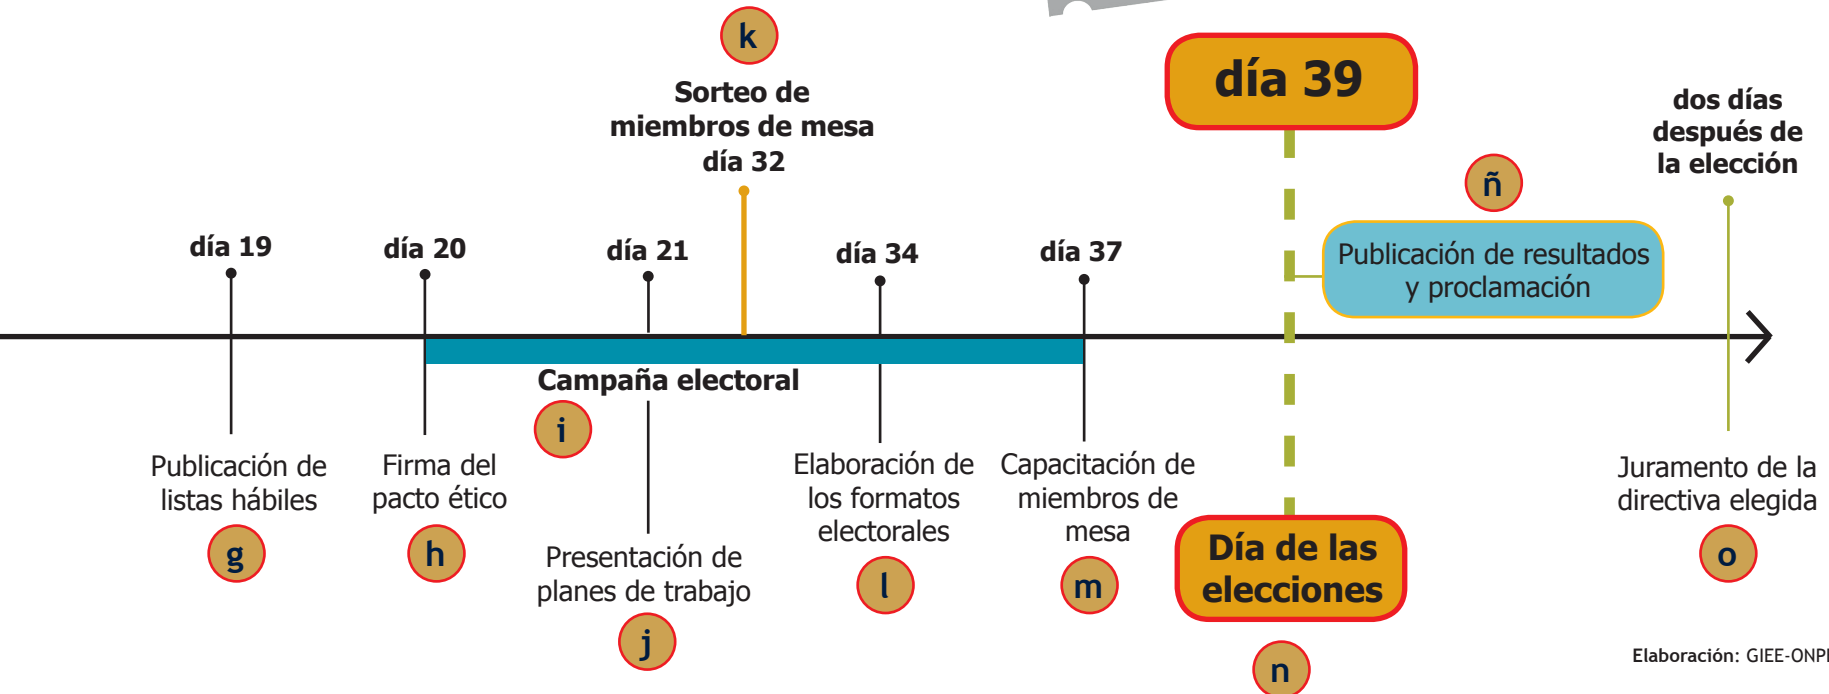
k

Sorteo de miembros de mesa día 32

día 39

dos días después de la elección

ñ

día 19

día 20

día 21

día 34

día 37

Publicación de resultados y proclamación

Campaña electoral

i

Publicación de listas hábiles

g

Firma del pacto ético

h

Presentación de planes de trabajo

j

Elaboración de los formatos electorales

l

Capacitación de miembros de mesa

m

Día de las elecciones

n

Juramento de la directiva elegida

o

Elaboración: GIEE-ONPE